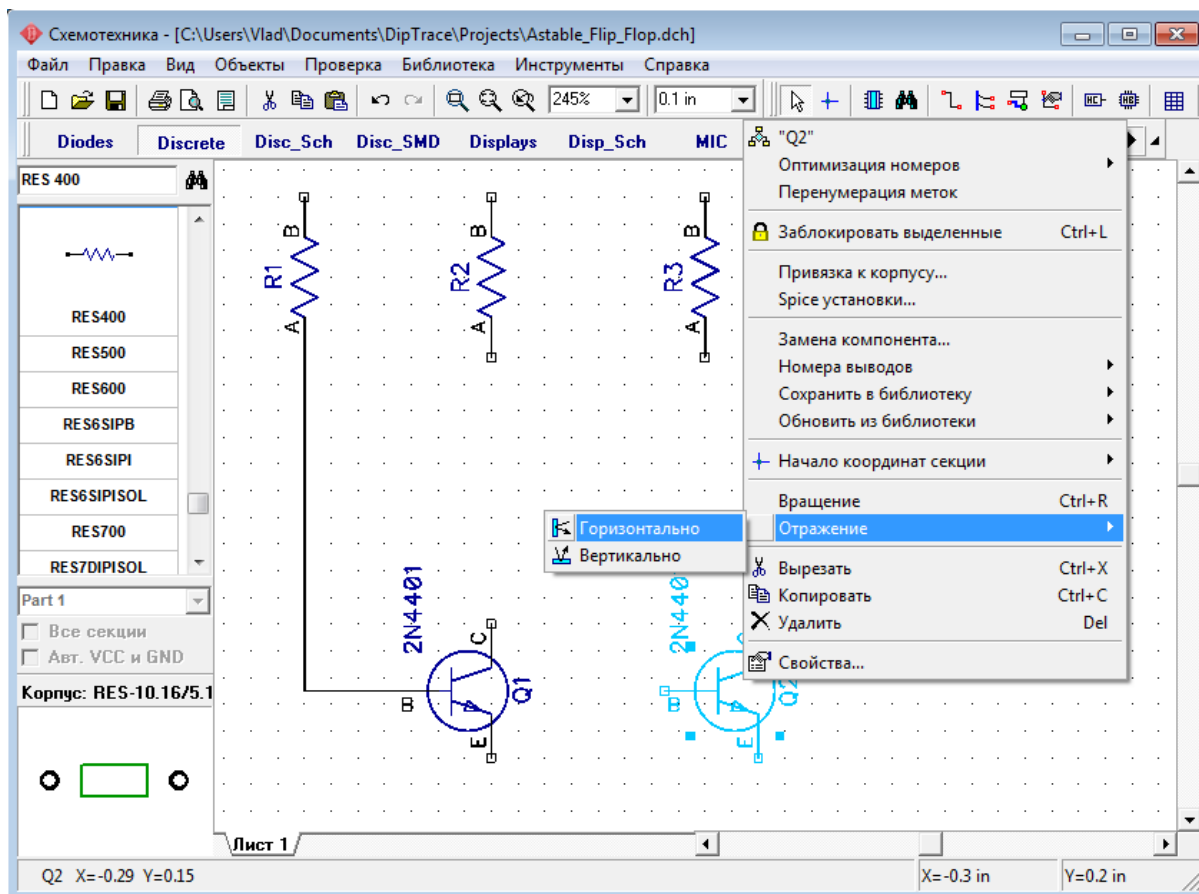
Схемотехника - [C:\Users\Vlad\Documents\DipTrace\Projects\Astable_Flip_Flop.dch]

Файл Правка Вид Объекты Проверка Библиотека Инструменты Справка

245% 0.1 in

Diodes Discrete Disc_Sch Disc_SMD Displays Disp_Sch MIC

RES 400

RES400
RES500
RES600
RES6SIPB
RES6SIPI
RES6SIPISOL
RES700
RES7DIPISOL

Part 1
Все секции
Авт. VCC и GND
Корпус: RES-10.16/5.1

R1 R2 R3
B A B A B A
2N4401 Q1 C B E
2N440 Q2 B E

"Q2"
Оптимизация номеров
Перенумерация меток
Заблокировать выделенные Ctrl+L
Привязка к корпусу...
Spice установки...
Замена компонента...
Номера выводов
Сохранить в библиотеку
Обновить из библиотеки
Начало координат секции
Вращение Ctrl+R
Отражение
Вырезать Ctrl+X
Копировать Ctrl+C
Удалить Del
Свойства...

Горизонтально
Вертикально

Лист 1

Q2 X=-0.29 Y=0.15 X=-0.3 in Y=0.2 in